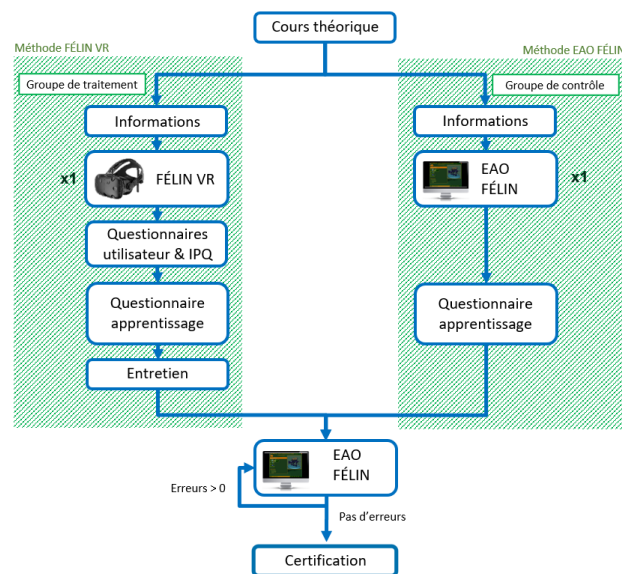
Cours théorique

Méthode FÉLIN VR

Groupe de traitement

Informations

x1

FÉLIN VR

Questionnaires utilisateur & IPQ

Questionnaire apprentissage

Entretien

Méthode EAO FÉLIN

Groupe de contrôle

Informations

EAO FÉLIN

x1

Questionnaire apprentissage

EAO FÉLIN

Erreurs > 0

Pas d'erreurs

Certification